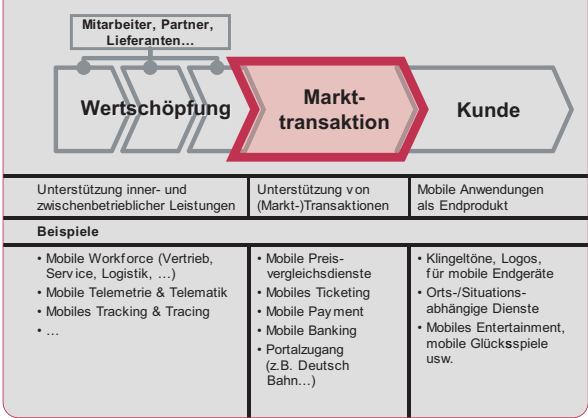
Mitarbeiter, Partner, Lieferanten…

Wertschöpfung

Markttransaktion

Kunde

| Unterstützung inner- und zwischenbetrieblicher Leistungen | Unterstützung von (Markt-)Transaktionen | Mobile Anwendungen als Endprodukt |
|---|---|---|
| **Beispiele** | | |
| • Mobile Workforce (Vertrieb, Service, Logistik, …)<br>• Mobile Telemetrie & Telematik<br>• Mobiles Tracking & Tracing<br>• … | • Mobile Preisvergleichsdienste<br>• Mobiles Ticketing<br>• Mobile Payment<br>• Mobile Banking<br>• Portalzugang (z.B. Deutsch Bahn…) | • Klingeltöne, Logos, für mobile Endgeräte<br>• Orts-/Situationsabhängige Dienste<br>• Mobiles Entertainment, mobile Glücksspiele usw. |